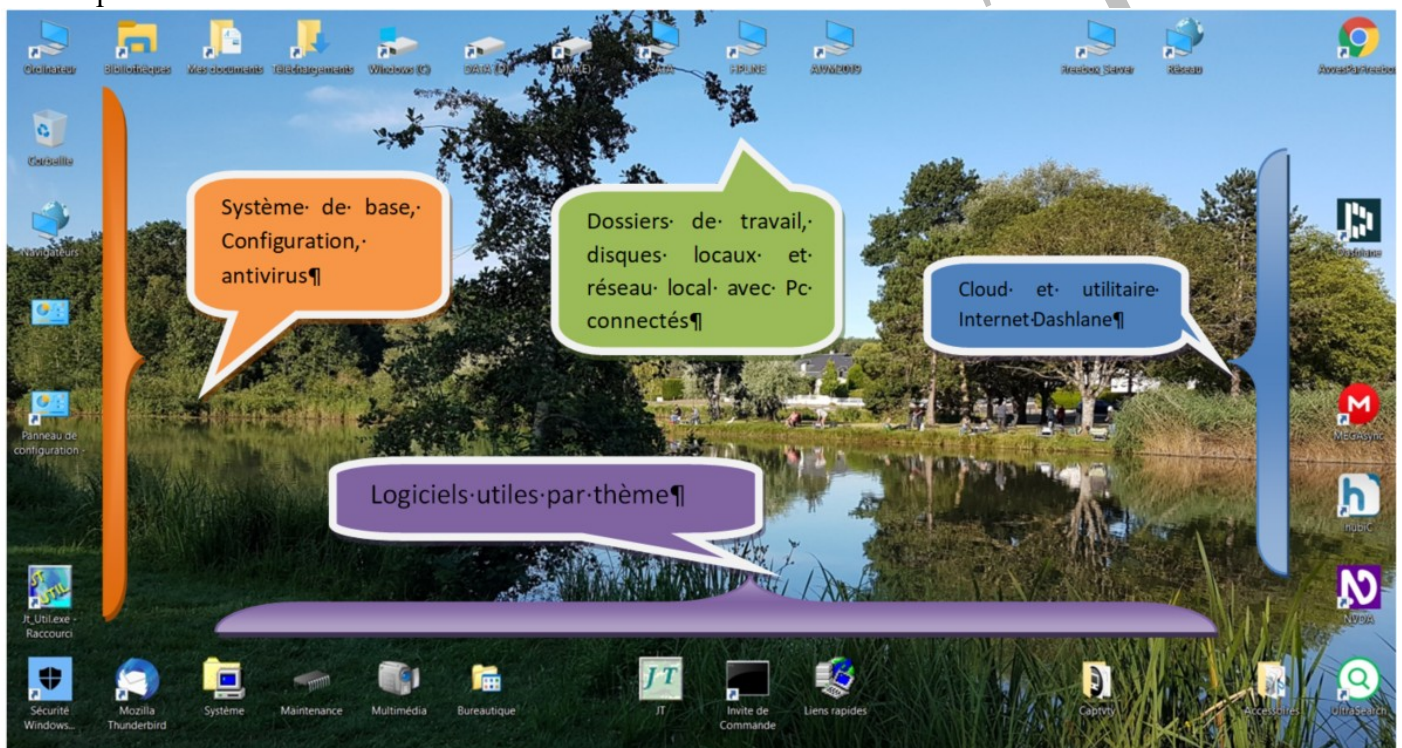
Ordinateur Bibliothèques Mes documents Téléchargements Windows (C:) DATA (D:) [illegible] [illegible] HPLINE AIVA2019 Freebox_Server Réseau AvecsParFreebox

Corbeille

Navigateurs

Panneau de configuration

Jt_Util.exe - Raccourci

Système· de· base,· Configuration,· antivirus¶

Dossiers· de· travail,· disques· locaux· et· réseau· local· avec· Pc· connectés¶

Cloud· et· utilitaire· Internet·Dashlane¶

Dashlane

MEGAsync

hubiC

NVDA

Logiciels·utiles·par·thème¶

Sécurité Windows... Mozilla Thunderbird Système Maintenance Multimédia Bureautique JT Invite de Commande Liens rapides Captvty Accessoires UltraSearch